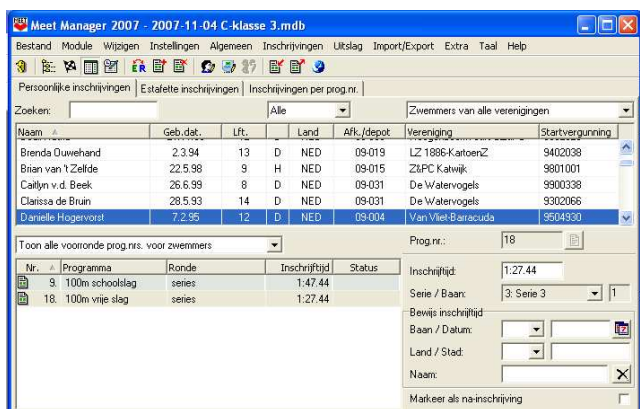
Meet Manager 2007 - 2007-11-04 C-klasse 3.mdb

Bestand Module Wijzigen Instellingen Algemeen Inschrijvingen Uitslag Import/Export Extra Taal Help

Persoonlijke inschrijvingen | Estafette inschrijvingen | Inschrijvingen per prog.nr.

Zoeken: Alle Zwemmers van alle verenigingen

| Naam | Geb.dat. | Lft. | | Land | Afk./depot | Vereniging | Startvergunning |
|---|---|---|---|---|---|---|---|
| Brenda Ouwehand | 2.3.94 | 13 | D | NED | 09-019 | LZ 1886-KartoenZ | 9402038 |
| Brian van 't Zelfde | 22.5.98 | 9 | H | NED | 09-015 | Z&PC Katwijk | 9801001 |
| Caitlyn v.d. Beek | 26.6.99 | 8 | D | NED | 09-031 | De Watervogels | 9900338 |
| Clarissa de Bruin | 28.5.93 | 14 | D | NED | 09-031 | De Watervogels | 9302066 |
| Danielle Hogervorst | 7.2.95 | 12 | D | NED | 09-004 | Van Vliet-Barracuda | 9504930 |

Toon alle voorronde prog.nrs. voor zwemmers

| Nr. | Programma | Ronde | Inschrijftijd | Status |
|---|---|---|---|---|
| 9. | 100m schoolslag | series | 1:47.44 | |
| 18. | 100m vrije slag | series | 1:27.44 | |

Prog.nr.: 18

Inschrijftijd: 1:27.44

Serie / Baan: 3: Serie 3 1

Bewijs inschrijftijd

Baan / Datum:

Land / Stad:

Naam:

Markeer als na-inschrijving